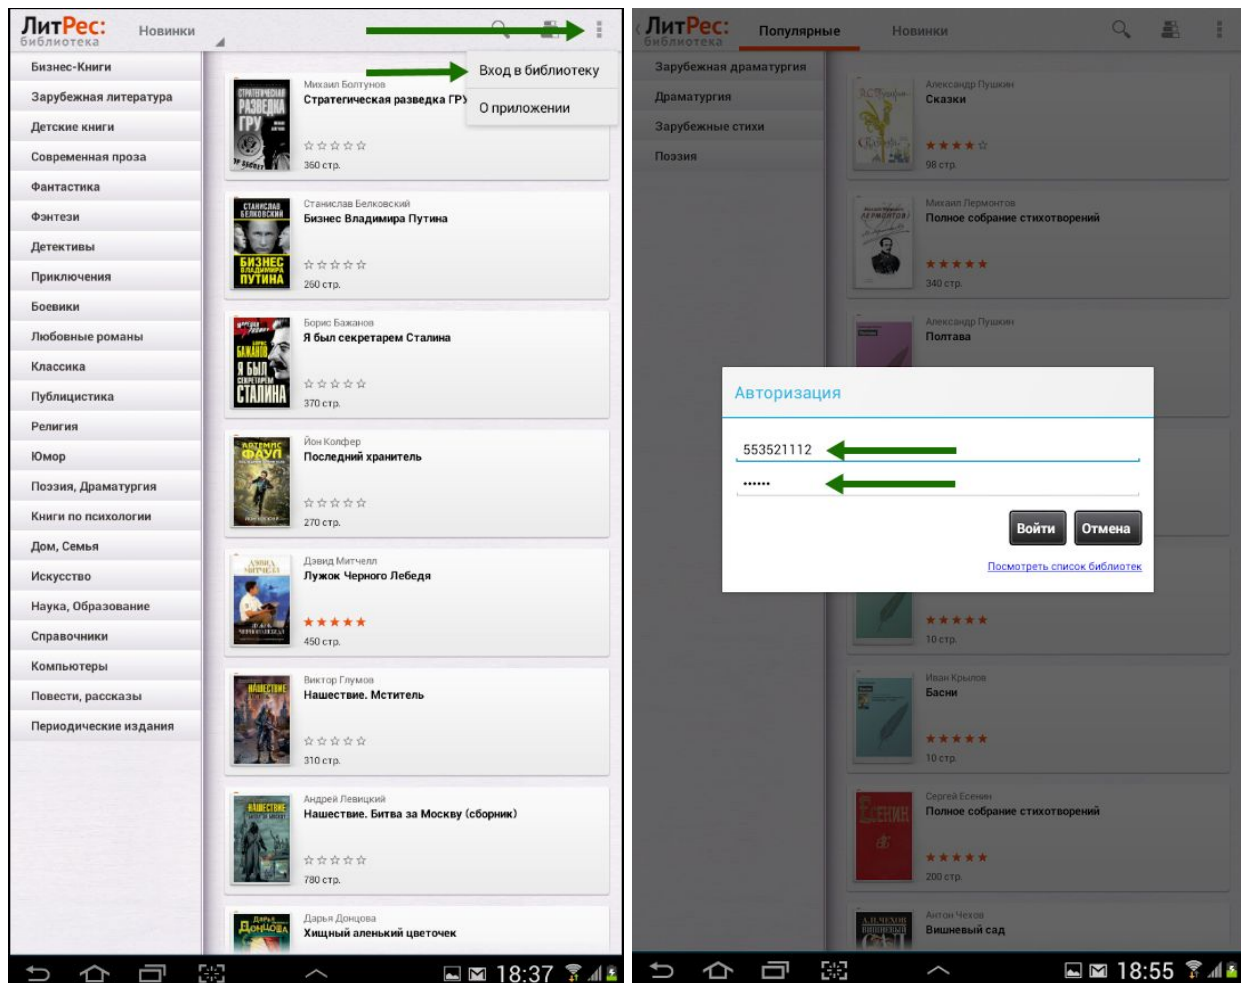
ЛитРес: библиотека
Новинки

Вход в библиотеку
О приложении

Бизнес-Книги
Зарубежная литература
Детские книги
Современная проза
Фантастика
Фэнтези
Детективы
Приключения
Боевики
Любовные романы
Классика
Публицистика
Религия
Юмор
Поэзия, Драматургия
Книги по психологии
Дом, Семья
Искусство
Наука, Образование
Справочники
Компьютеры
Повести, рассказы
Периодические издания

Михаил Болтунов
Стратегическая разведка ГРУ
360 стр.

Станислав Белковский
Бизнес Владимира Путина
260 стр.

Борис Бажанов
Я был секретарем Сталина
370 стр.

Йон Колфер
Последний хранитель
270 стр.

Дэвид Митчелл
Лужок Черного Лебедя
450 стр.

Виктор Глумов
Нашествие. Мститель
310 стр.

Андрей Левицкий
Нашествие. Битва за Москву (сборник)
780 стр.

Дарья Донцова
Хищный аленький цветочек

18:37

ЛитРес: библиотека
Популярные
Новинки

Зарубежная драматургия
Драматургия
Зарубежные стихи
Поэзия

Александр Пушкин
Сказки
98 стр.

Михаил Лермонтов
Полное собрание стихотворений
340 стр.

Александр Пушкин
Полтава

Авторизация
553521112
••••••
Войти
Отмена
Посмотреть список библиотек

10 стр.

Иван Крылов
Басни
10 стр.

Сергей Есенин
Полное собрание стихотворений
200 стр.

Антон Чехов
Вишневый сад

18:55